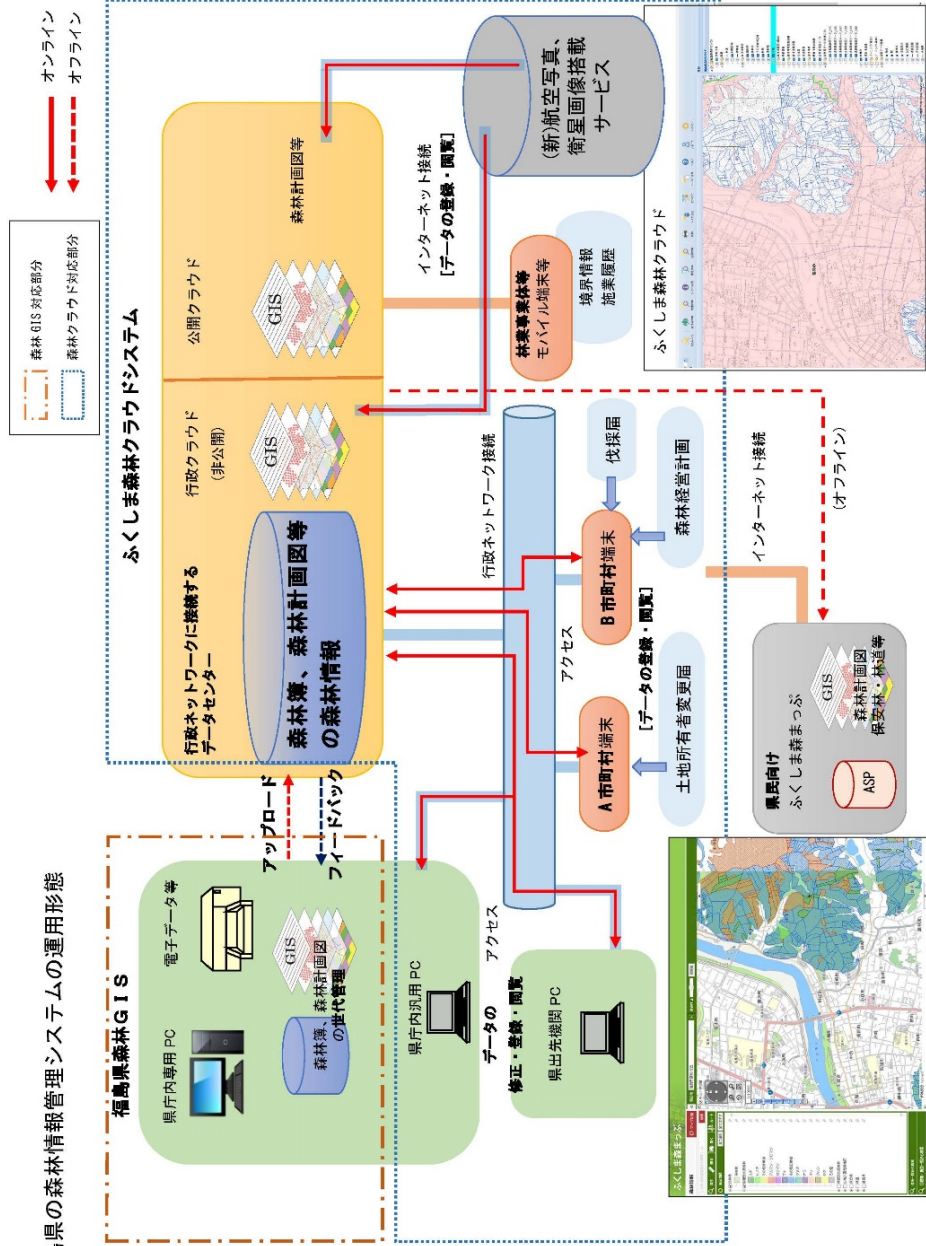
県の森林情報管理システムの運用形態

オンライン
オフライン

森林 GIS 対応部分
森林クラウド対応部分

ふくしま森林クラウドシステム

福島県森林ＧＩＳ

県庁内専用 PC

電子データ等

GIS
森林簿、森林計画図の世代管理

県庁内汎用 PC

データの修正・登録・閲覧

県出先機関 PC

アクセス

アップロード

フィードバック

行政ネットワークに接続するデータセンター

森林簿、森林計画図等の森林情報

行政クラウド（非公開）

GIS

公開クラウド

GIS

森林計画図等

(新)航空写真、衛星画像搭載サービス

インターネット接続［データの登録・閲覧］

林業事業体等 モバイル端末等

境界情報 施業履歴

行政ネットワーク接続

アクセス

A 市町村端末

B 市町村端末

［データの登録・閲覧］

土地所有者変更届

伐採届

森林経営計画

インターネット接続

（オフライン）

県民向け ふくしま森まっぷ

ASP

GIS
森林計画図 保安林・林道等

ふくしま森林クラウド

ふくしま森まっぷ